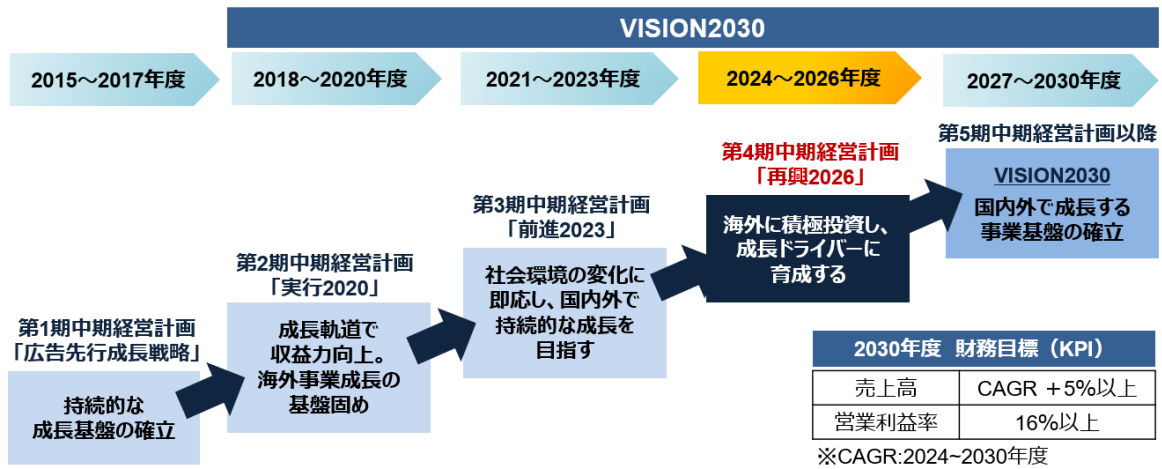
VISION2030

2015～2017年度

2018～2020年度

2021～2023年度

2024～2026年度

2027～2030年度

第1期中期経営計画
「広告先行成長戦略」

持続的な
成長基盤の確立

第2期中期経営計画
「実行2020」

成長軌道で
収益力向上。
海外事業成長の
基盤固め

第3期中期経営計画
「前進2023」

社会環境の変化に
即応し、国内外で
持続的な成長を
目指す

第4期中期経営計画
「再興2026」

海外に積極投資し、
成長ドライバーに
育成する

第5期中期経営計画以降

VISION2030

国内外で成長する
事業基盤の確立

| 2030年度　財務目標（KPI） | |
|---|---|
| 売上高 | CAGR ＋5%以上 |
| 営業利益率 | 16%以上 |

※CAGR:2024~2030年度